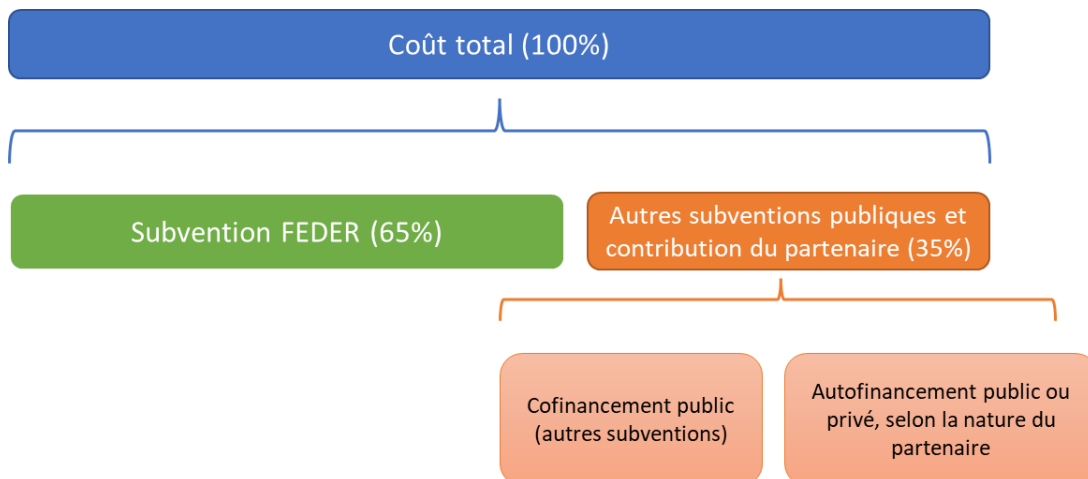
Coût total (100%)

Subvention FEDER (65%)

Autres subventions publiques et contribution du partenaire (35%)

Cofinancement public (autres subventions)

Autofinancement public ou privé, selon la nature du partenaire